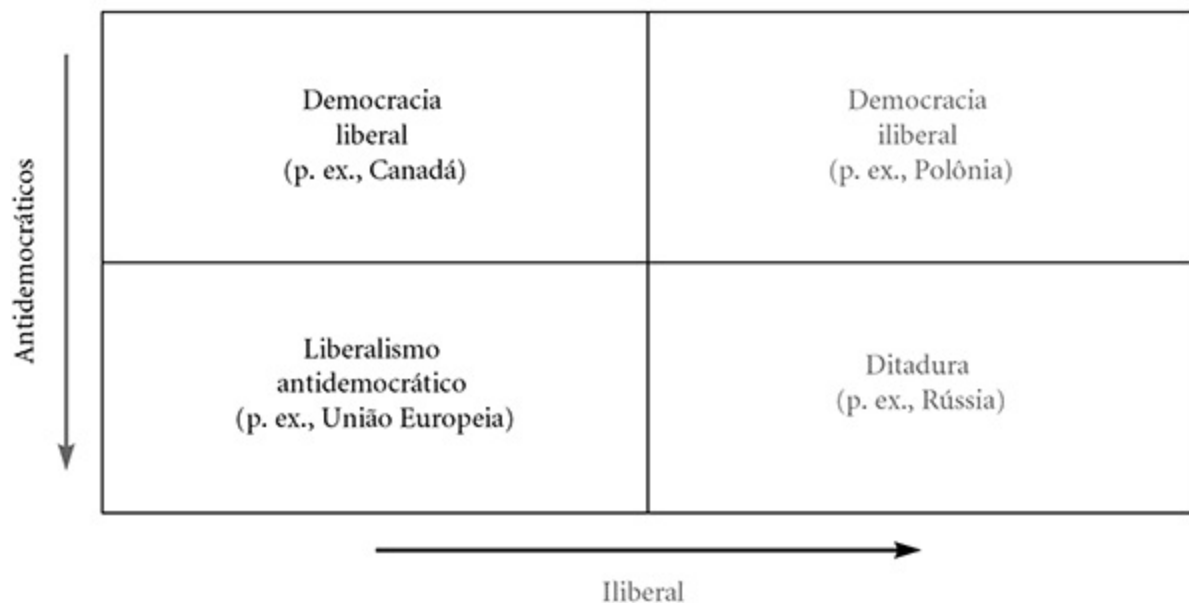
Antidemocráticos

| Democracia liberal (p. ex., Canadá) | Democracia iliberal (p. ex., Polônia) |
|---|---|
| Liberalismo antidemocrático (p. ex., União Europeia) | Ditadura (p. ex., Rússia) |

Iliberal